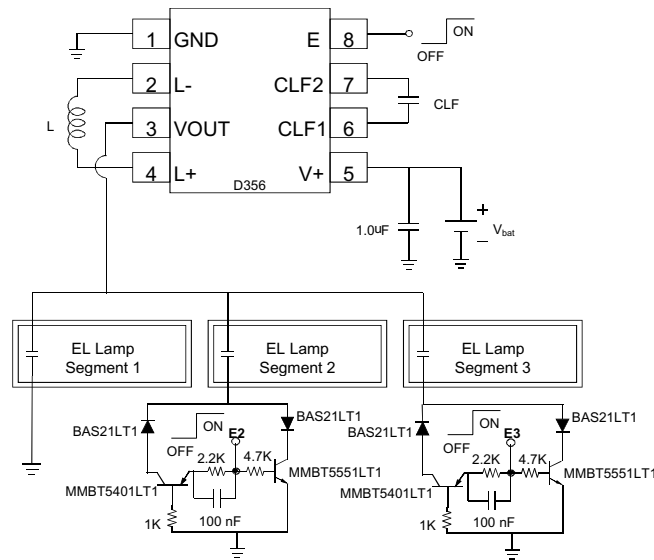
1 GND
2 L-
3 VOUT
4 L+
E 8
CLF2 7
CLF1 6
V+ 5
D356
ON
OFF
CLF
L
1.0uF
+
–
$V_{bat}$

EL Lamp Segment 1
EL Lamp Segment 2
EL Lamp Segment 3

BAS21LT1
ON
OFF
E2
BAS21LT1
2.2K
4.7K
MMBT5551LT1
MMBT5401LT1
1K
100 nF

BAS21LT1
ON
OFF
E3
BAS21LT1
2.2K
4.7K
MMBT5551LT1
MMBT5401LT1
1K
100 nF